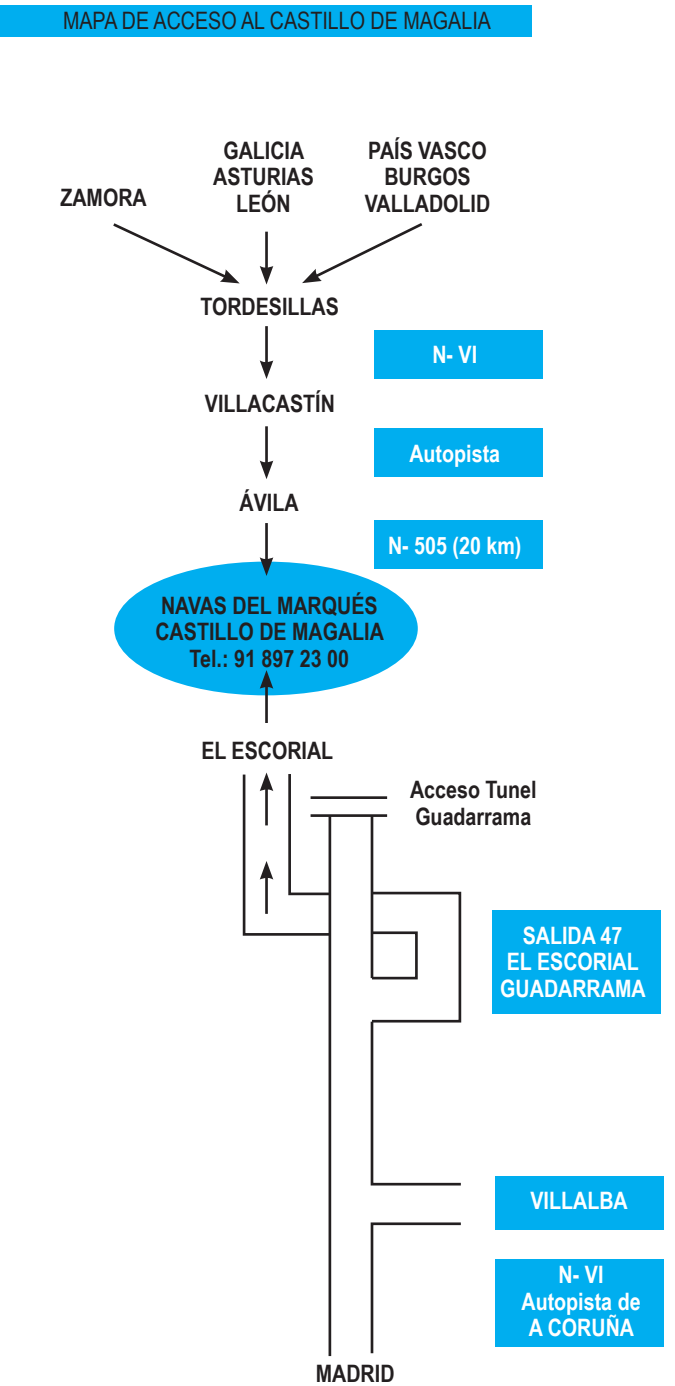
MAPA DE ACCESO AL CASTILLO DE MAGALIA

ZAMORA

GALICIA
ASTURIAS
LEÓN

PAÍS VASCO
BURGOS
VALLADOLID

TORDESILLAS

N- VI

VILLACASTÍN

Autopista

ÁVILA

N- 505 (20 km)

NAVAS DEL MARQUÉS
CASTILLO DE MAGALIA
Tel.: 91 897 23 00

EL ESCORIAL

Acceso Tunel
Guadarrama

SALIDA 47
EL ESCORIAL
GUADARRAMA

VILLALBA

N- VI
Autopista de
A CORUÑA

MADRID